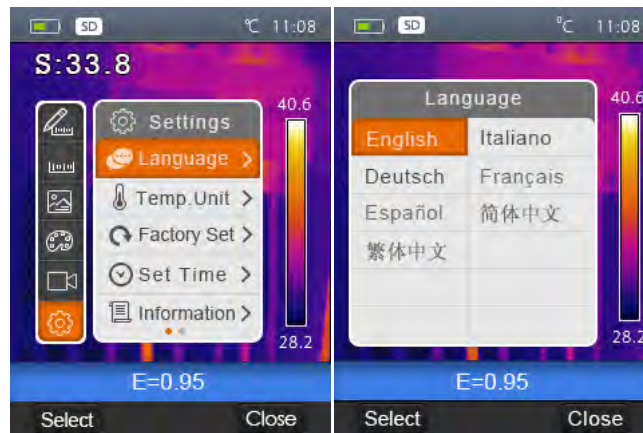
SD ℃ 11:08

S:33.8

Settings
Language >
Temp.Unit >
Factory Set >
Set Time >
Information >

40.6

28.2

E=0.95

Select Close

SD ℃ 11:08

Language

| English | Italiano |
|---|---|
| Deutsch | Français |
| Español | 简体中文 |
| 繁体中文 | |

40.6

28.

E=0.95

Select Close